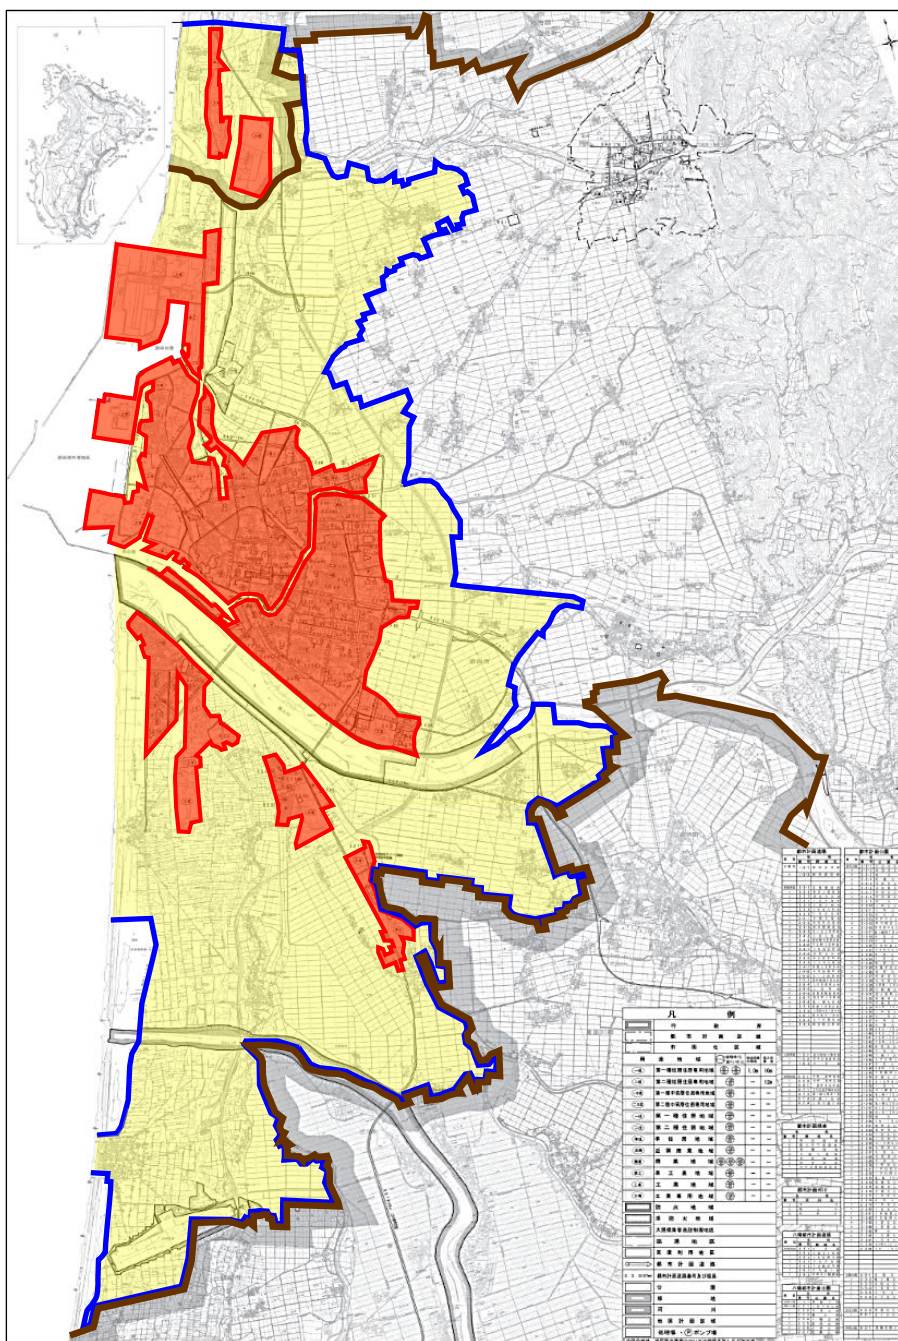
凡　例

第一種低層住居専用地域
第二種低層住居専用地域
第一種中高層住居専用地域
第二種中高層住居専用地域
第一種住居地域
第二種住居地域
準住居地域
近隣商業地域
商業地域
準工業地域
工業地域
工業専用地域
防火地域
準防火地域
臨港地区
都市計画道路
公園
緑地
河川
地区計画区域
ポンプ場